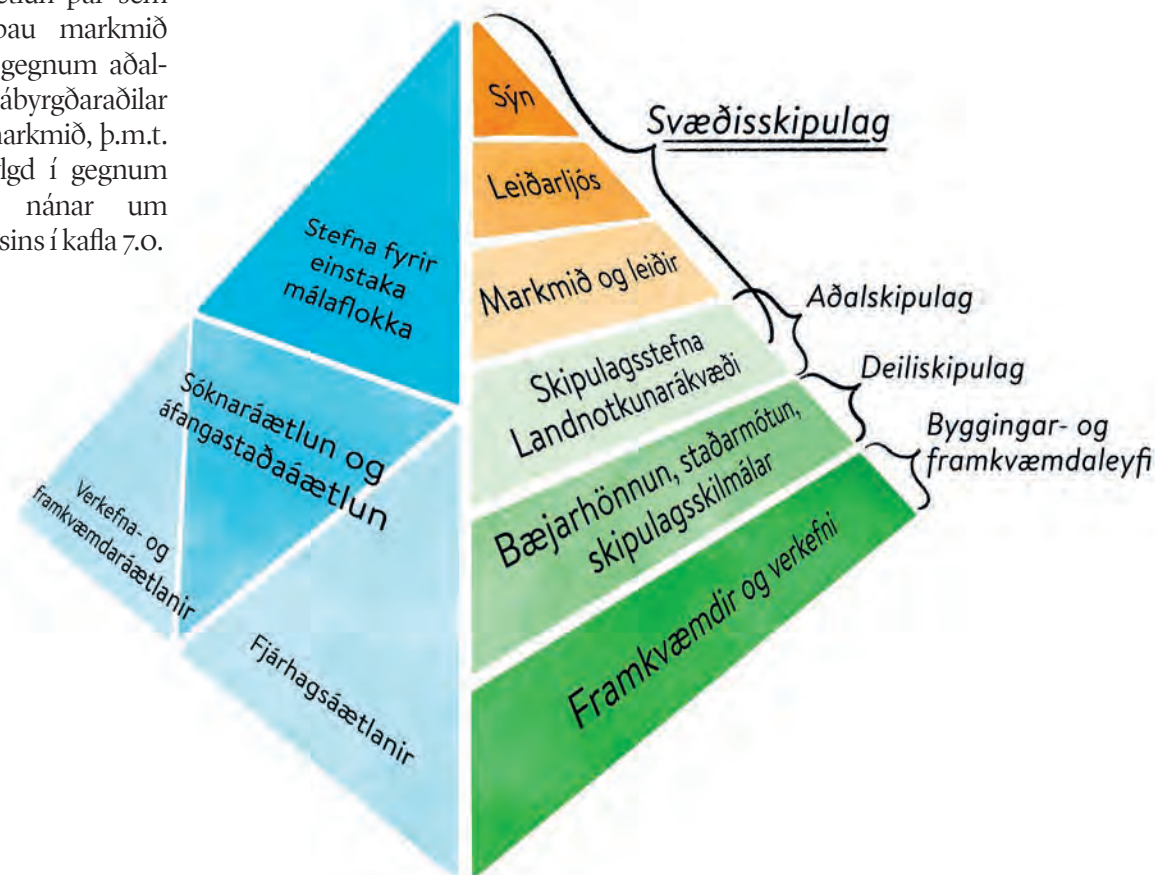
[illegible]ætlun þar sem
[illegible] þau markmið
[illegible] gegnum aðal-
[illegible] ábyrgðaraðilar
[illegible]arkmið, þ.m.t.
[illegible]lgd í gegnum
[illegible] nánar um
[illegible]sins í kafla 7.0.

Sýn

Leiðarljós

Markmið og leiðir

Skipulagsstefna
Landnotkunarákvæði

Bæjarhönnun, staðarmótun,
skipulagsskilmálar

Framkvæmdir og verkefni

Svæðisskipulag

Aðalskipulag

Deiliskipulag

Byggingar- og
framkvæmdaleyfi

Stefna fyrir
einstaka
málaflokka

Sóknaráætlun og
áfangastaðaáætlun

Verkefna- og
framkvæmdaráætlanir

Fjárhagsáætlanir